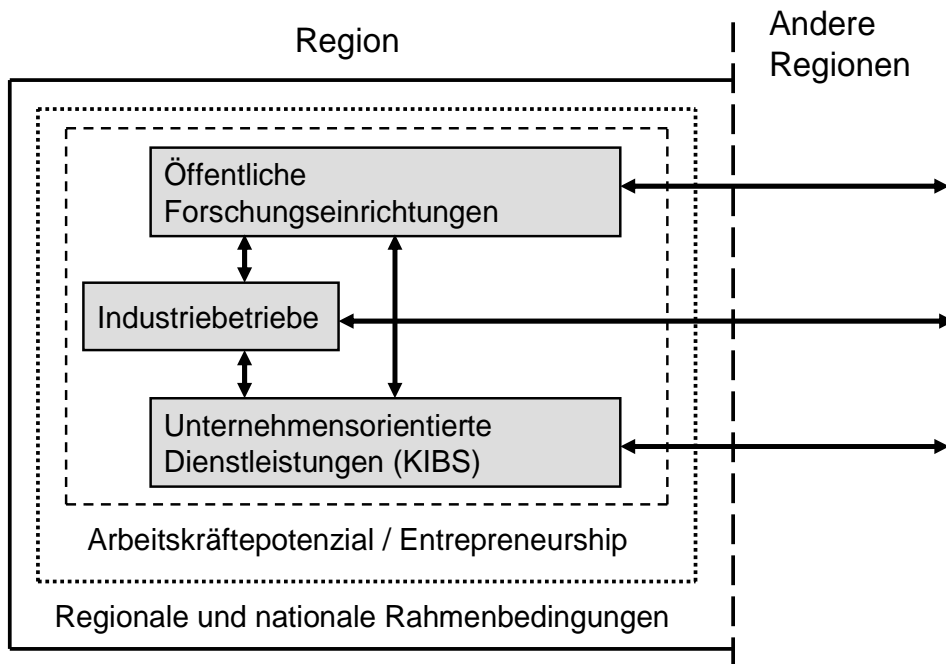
Region

Andere Regionen

Öffentliche Forschungseinrichtungen

Industriebetriebe

Unternehmensorientierte Dienstleistungen (KIBS)

Arbeitskräftepotenzial / Entrepreneurship

Regionale und nationale Rahmenbedingungen